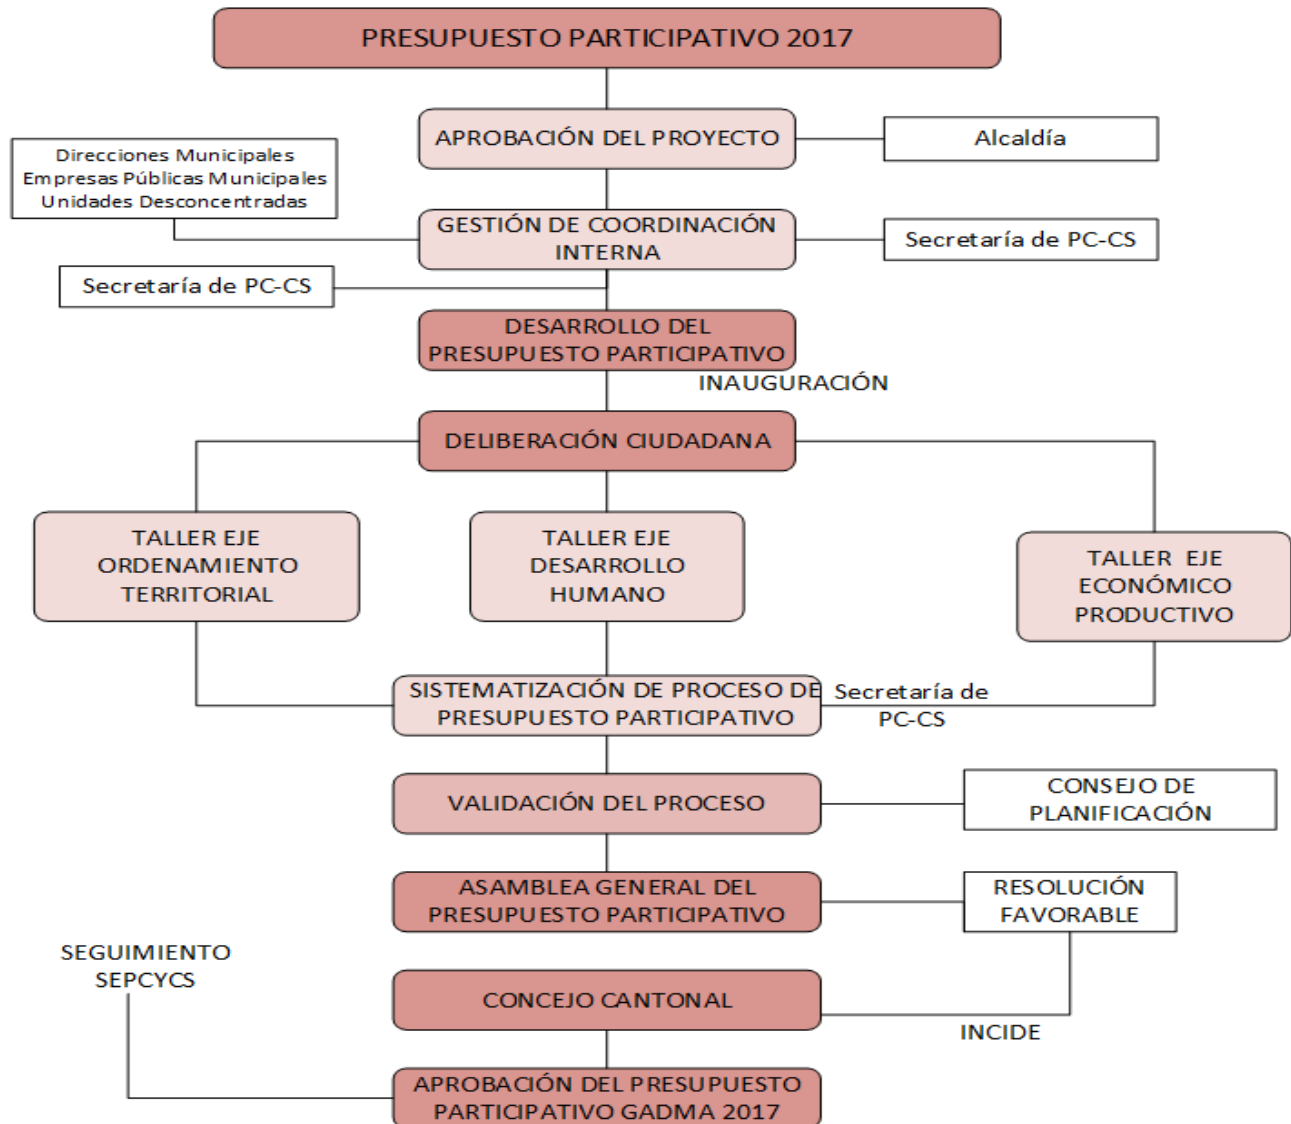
PRESUPUESTO PARTICIPATIVO 2017

APROBACIÓN DEL PROYECTO

Alcaldía

Direcciones Municipales
Empresas Públicas Municipales
Unidades Desconcentradas

GESTIÓN DE COORDINACIÓN INTERNA

Secretaría de PC-CS

Secretaría de PC-CS

DESARROLLO DEL PRESUPUESTO PARTICIPATIVO

INAUGURACIÓN

DELIBERACIÓN CIUDADANA

TALLER EJE ORDENAMIENTO TERRITORIAL

TALLER EJE DESARROLLO HUMANO

TALLER EJE ECONÓMICO PRODUCTIVO

SISTEMATIZACIÓN DE PROCESO DE PRESUPUESTO PARTICIPATIVO

Secretaría de PC-CS

VALIDACIÓN DEL PROCESO

CONSEJO DE PLANIFICACIÓN

ASAMBLEA GENERAL DEL PRESUPUESTO PARTICIPATIVO

RESOLUCIÓN FAVORABLE

SEGUIMIENTO SEPCYCS

CONCEJO CANTONAL

INCIDE

APROBACIÓN DEL PRESUPUESTO PARTICIPATIVO GADMA 2017